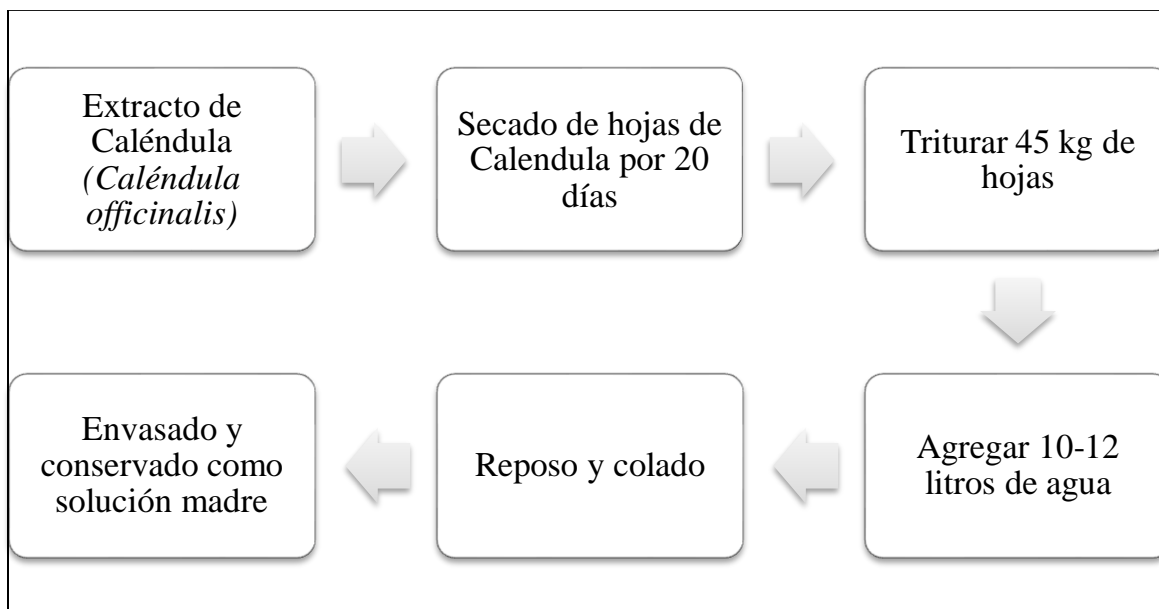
Extracto de Caléndula *(Caléndula officinalis)*

Secado de hojas de Calendula por 20 días

Triturar 45 kg de hojas

Agregar 10-12 litros de agua

Reposo y colado

Envasado y conservado como solución madre